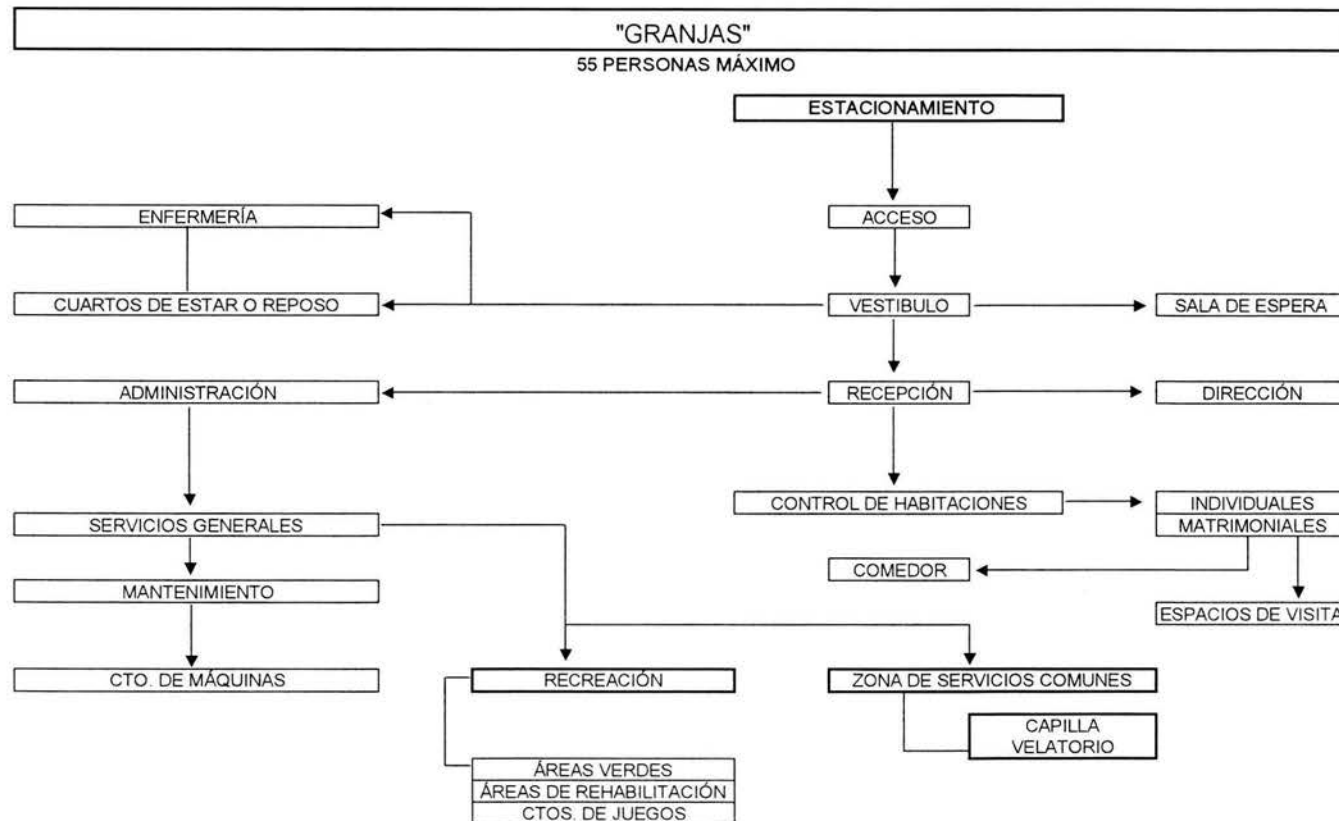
"GRANJAS"
55 PERSONAS MÁXIMO

ESTACIONAMIENTO

ENFERMERÍA

ACCESO

CUARTOS DE ESTAR O REPOSO

VESTIBULO

SALA DE ESPERA

ADMINISTRACIÓN

RECEPCIÓN

DIRECCIÓN

SERVICIOS GENERALES

CONTROL DE HABITACIONES

INDIVIDUALES
MATRIMONIALES

MANTENIMIENTO

COMEDOR

ESPACIOS DE VISITA

CTO. DE MÁQUINAS

RECREACIÓN

ZONA DE SERVICIOS COMUNES

CAPILLA
VELATORIO

ÁREAS VERDES
ÁREAS DE REHABILITACIÓN
CTOS. DE JUEGOS